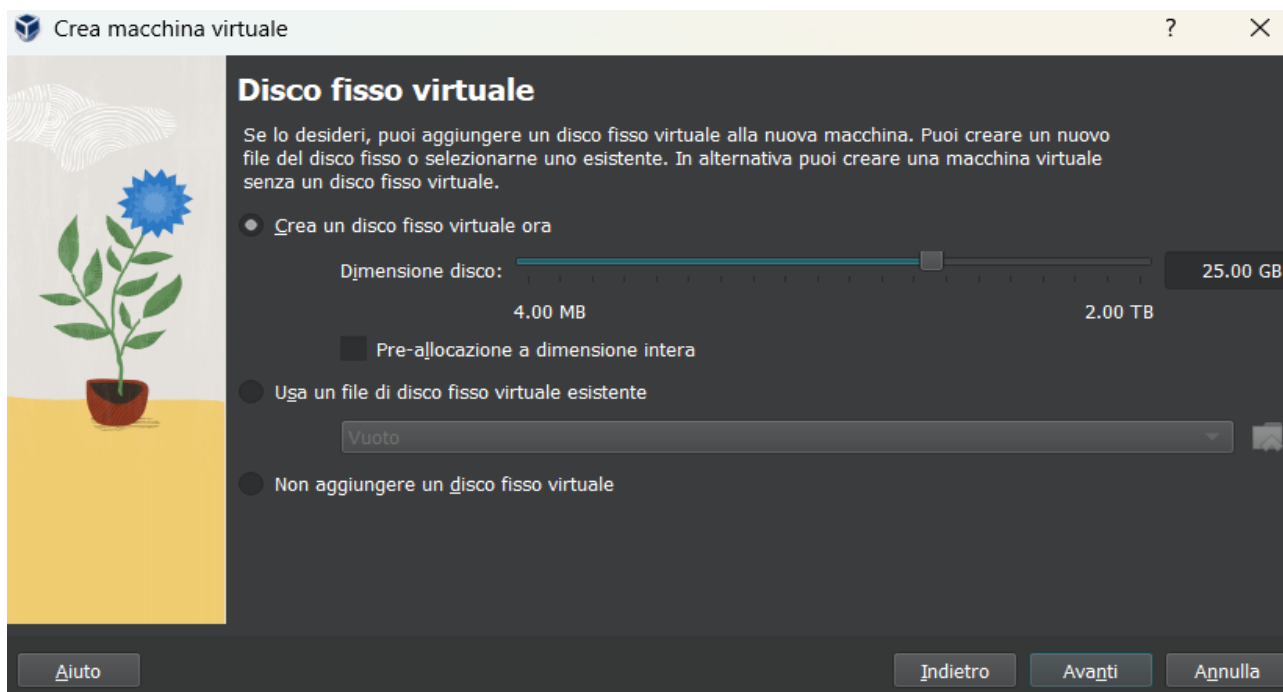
Crea macchina virtuale
?
×

Disco fisso virtuale

Se lo desideri, puoi aggiungere un disco fisso virtuale alla nuova macchina. Puoi creare un nuovo file del disco fisso o selezionarne uno esistente. In alternativa puoi creare una macchina virtuale senza un disco fisso virtuale.

Crea un disco fisso virtuale ora

Dimensione disco:
25.00 GB
4.00 MB
2.00 TB

Pre-allocazione a dimensione intera

Usa un file di disco fisso virtuale esistente

Vuoto

Non aggiungere un disco fisso virtuale

Aiuto
Indietro
Avanti
Annulla